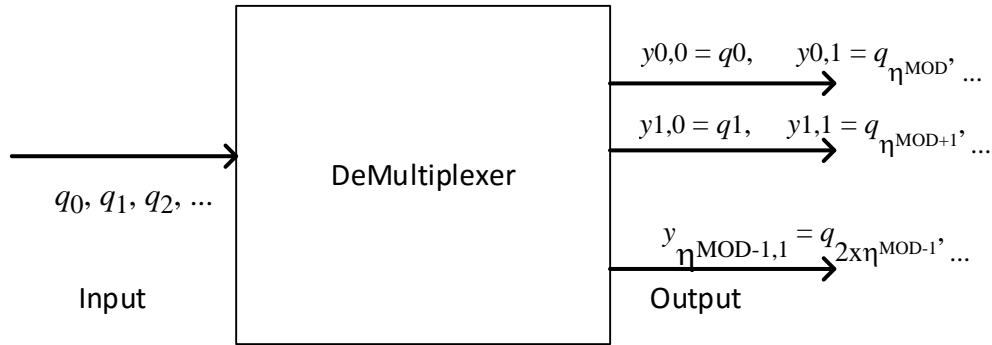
$q_0, q_1, q_2, \ldots$

Input

DeMultiplexer

$y0,0 = q0, \quad y0,1 = q_{\eta^{MOD}}, \ldots$

$y1,0 = q1, \quad y1,1 = q_{\eta^{MOD+1}}, \ldots$

$y_{\eta^{MOD-1,1}} = q_{2x\eta^{MOD-1}}, \ldots$

Output